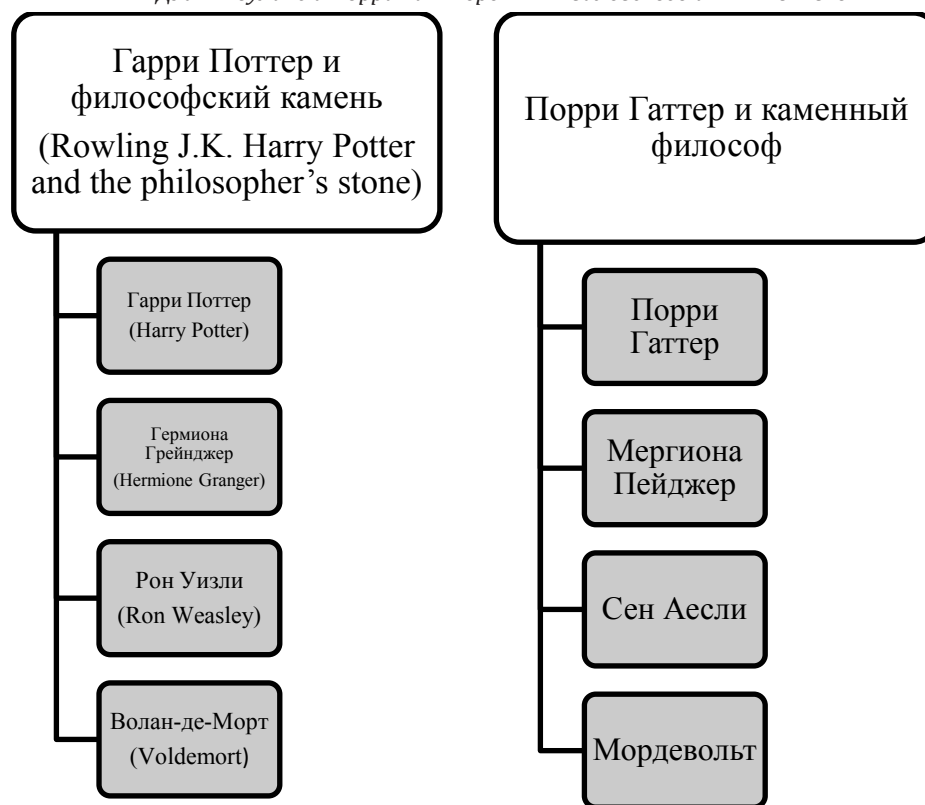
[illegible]

Гарри Поттер и философский камень (Rowling J.K. Harry Potter and the philosopher's stone)

Гарри Поттер (Harry Potter)

Гермиона Грейнджер (Hermione Granger)

Рон Уизли (Ron Weasley)

Волан-де-Морт (Voldemort)

Порри Гаттер и каменный философ

Порри Гаттер

Мергиона Пейджер

Сен Аесли

Мордевольт